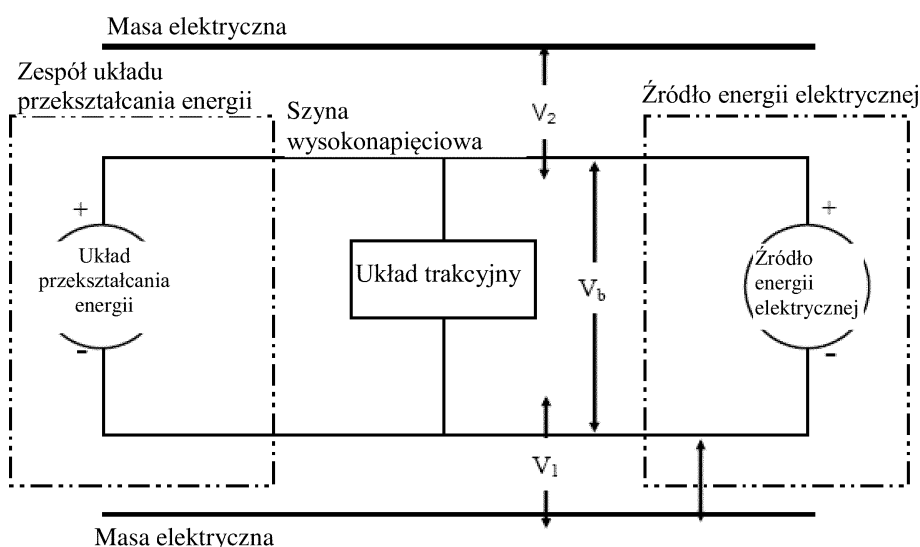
Masa elektryczna

Zespół układu przekształcania energii

Szyna wysokonapięciowa

Źródło energii elektrycznej

$V_2$

+

Układ przekształcania energii

-

Układ trakcyjny

$V_b$

+

Źródło energii elektrycznej

-

$V_1$

Masa elektryczna